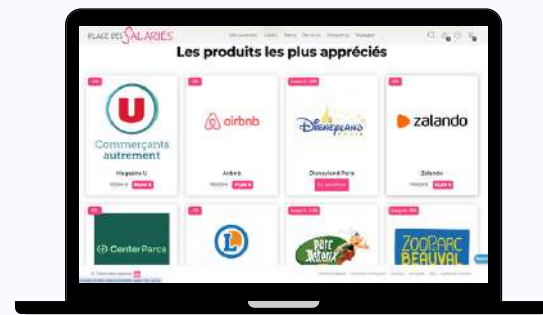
PLACE DES SALARIÉS

Découvertes Loisirs Parcs Services Shopping Voyages

Les produits les plus appréciés

-5%

Commerçants autrement

Magasins U

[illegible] PLUS 5

-5%

airbnb

Airbnb

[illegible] PLUS 5

Jusqu'à -35%

DISNEYLAND PARIS

Disneyland Paris

En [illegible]

-5%

zalando

Zalando

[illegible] PLUS 5

-5%

Center Parcs

-3%

Jusqu'à -33%

Parc Astérix

Jusqu'à -15%

ZOOPARC BEAUVAL

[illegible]